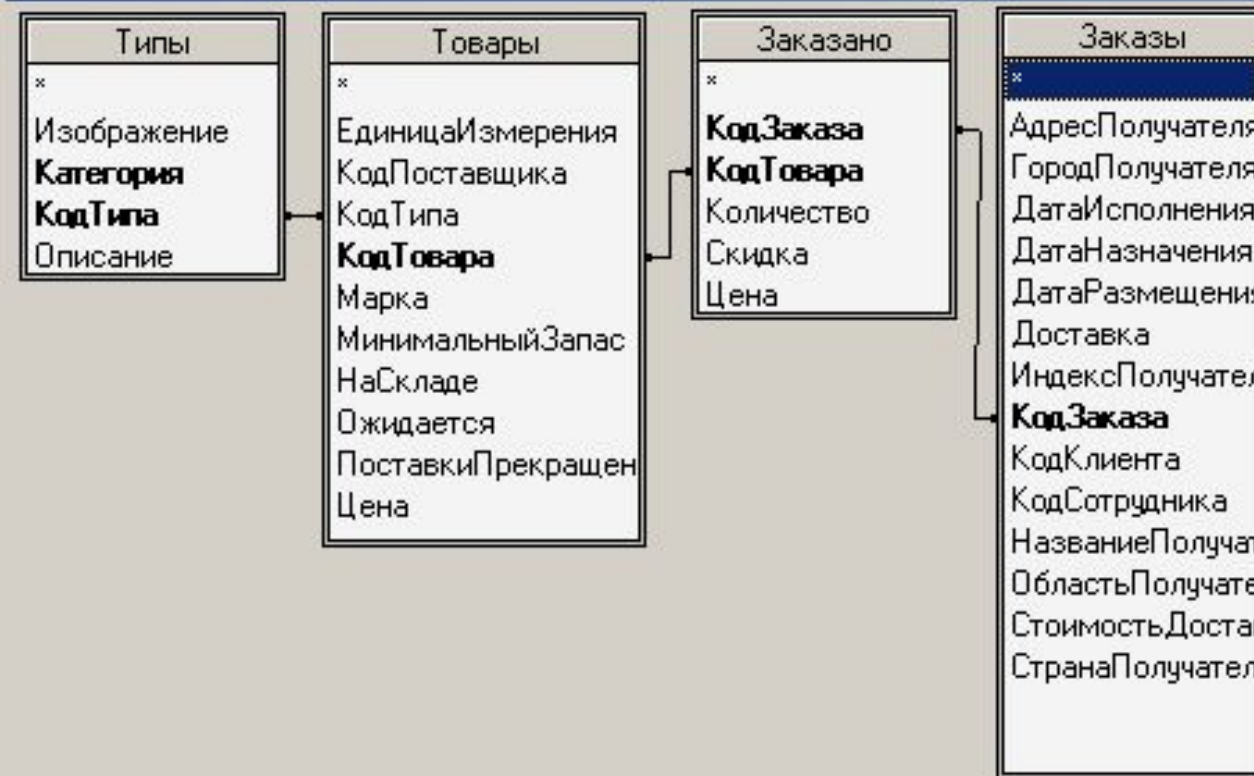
Типы
*
Изображение
**Категория**
**КодТипа**
Описание

Товары
*
ЕдиницаИзмерения
КодПоставщика
КодТипа
**КодТовара**
Марка
МинимальныйЗапас
НаСкладе
Ожидается
ПоставкиПрекращен
Цена

Заказано
*
**КодЗаказа**
**КодТовара**
Количество
Скидка
Цена

Заказы
*
АдресПолучателя
ГородПолучателя
ДатаИсполнения
ДатаНазначения
ДатаРазмещени
Доставка
ИндексПолучател
**КодЗаказа**
КодКлиента
КодСотрудника
НазваниеПолучат
ОбластьПолучате
СтоимостьДостав
СтранаПолучател